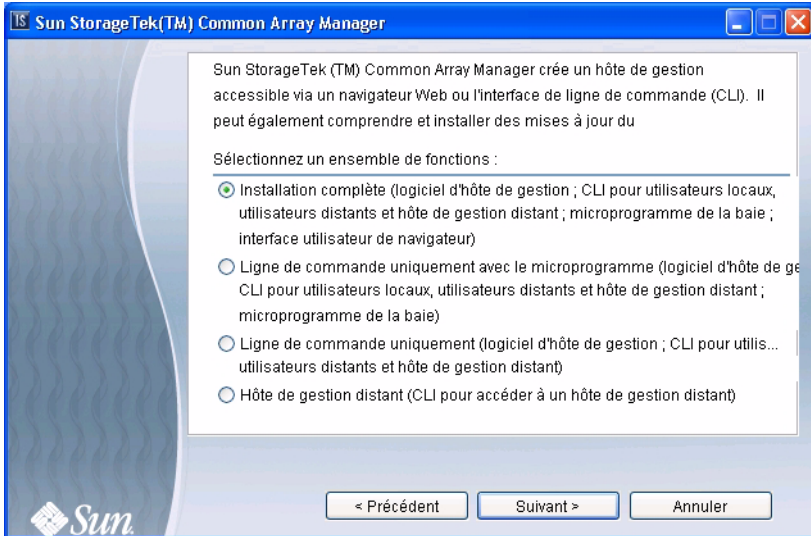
IS Sun StorageTek(TM) Common Array Manager

Sun StorageTek (TM) Common Array Manager crée un hôte de gestion accessible via un navigateur Web ou l'interface de ligne de commande (CLI). Il peut également comprendre et installer des mises à jour du

Sélectionnez un ensemble de fonctions :

Installation complète (logiciel d'hôte de gestion ; CLI pour utilisateurs locaux, utilisateurs distants et hôte de gestion distant ; microprogramme de la baie ; interface utilisateur de navigateur)

Ligne de commande uniquement avec le microprogramme (logiciel d'hôte de ge CLI pour utilisateurs locaux, utilisateurs distants et hôte de gestion distant ; microprogramme de la baie)

Ligne de commande uniquement (logiciel d'hôte de gestion ; CLI pour utilis... utilisateurs distants et hôte de gestion distant)

Hôte de gestion distant (CLI pour accéder à un hôte de gestion distant)

Sun

< Précédent

Suivant >

Annuler